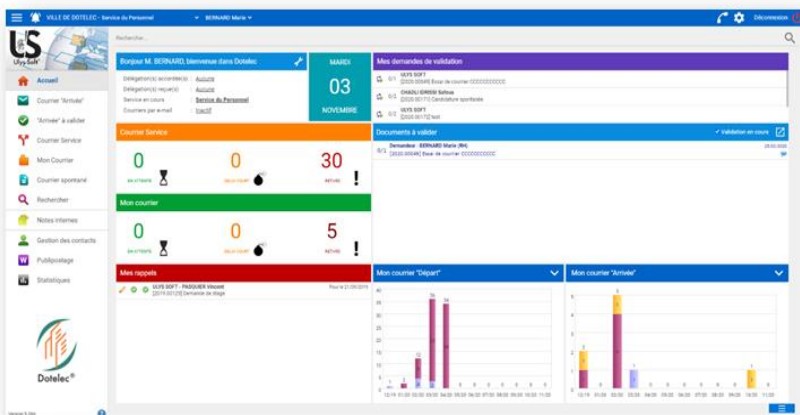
VILLE DE DOTELEC - Service du Personnel BERNARD Marie Déconnexion

Ulys-Soft

Recherche...

Accueil
Courrier "Arrivée"
"Arrivée" à valider
Courrier Service
Mon Courrier
Courrier spontané
Rechercher
Notes internes
Gestion des contacts
Publipostage
Statistiques

Dotelec®

Bonjour M. BERNARD, bienvenue dans Dotelec
Délégation(s) accordée(s) : Aucune
Délégation(s) reçue(s) : Aucune
Service en cours : Service du Personnel
Courriers par e-mail : Inactif

MARDI
03
NOVEMBRE

Mes demandes de validation
0/1 ULYS SOFT [2020.00049] Essai de courrier CCCCCCCCCC
0/2 CHAOLI IDRISSI Sofiou [2020.00171] Candidature spontanée
0/1 ULYS SOFT [2020.00172] test

Courrier Service
0 EN ATTENTE
0 DELAI COURT
30 RETARD

Documents à valider
✓ Validation en cours
0/2 Demandeur : BERNARD Marie (RH) [2020.00049] Essai de courrier CCCCCCCCCC 28.09.2020

Mon courrier
0 EN ATTENTE
0 DELAI COURT
5 RETARD

Mes rappels
ULYS SOFT - PASQUIER Vincent [2019.00129] Demande de stage Pour le 21.09.2019

Mon courrier "Départ"

Mon courrier "Arrivée"